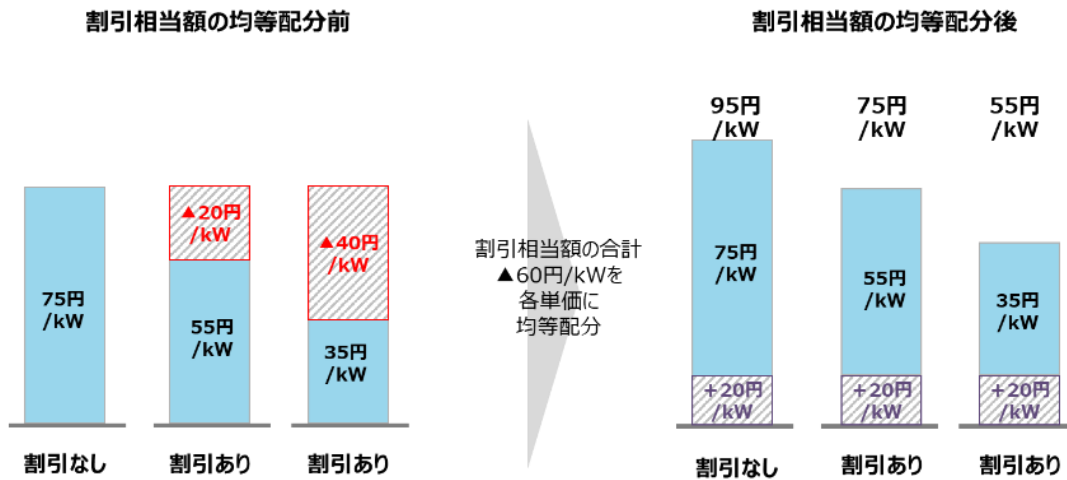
割引相当額の均等配分前

▲20円/kW

▲40円/kW

75円/kW

55円/kW

35円/kW

割引なし

割引あり

割引あり

割引相当額の合計▲60円/kWを各単価に均等配分

割引相当額の均等配分後

95円/kW

75円/kW

55円/kW

75円/kW

55円/kW

35円/kW

+20円/kW

+20円/kW

+20円/kW

割引なし

割引あり

割引あり